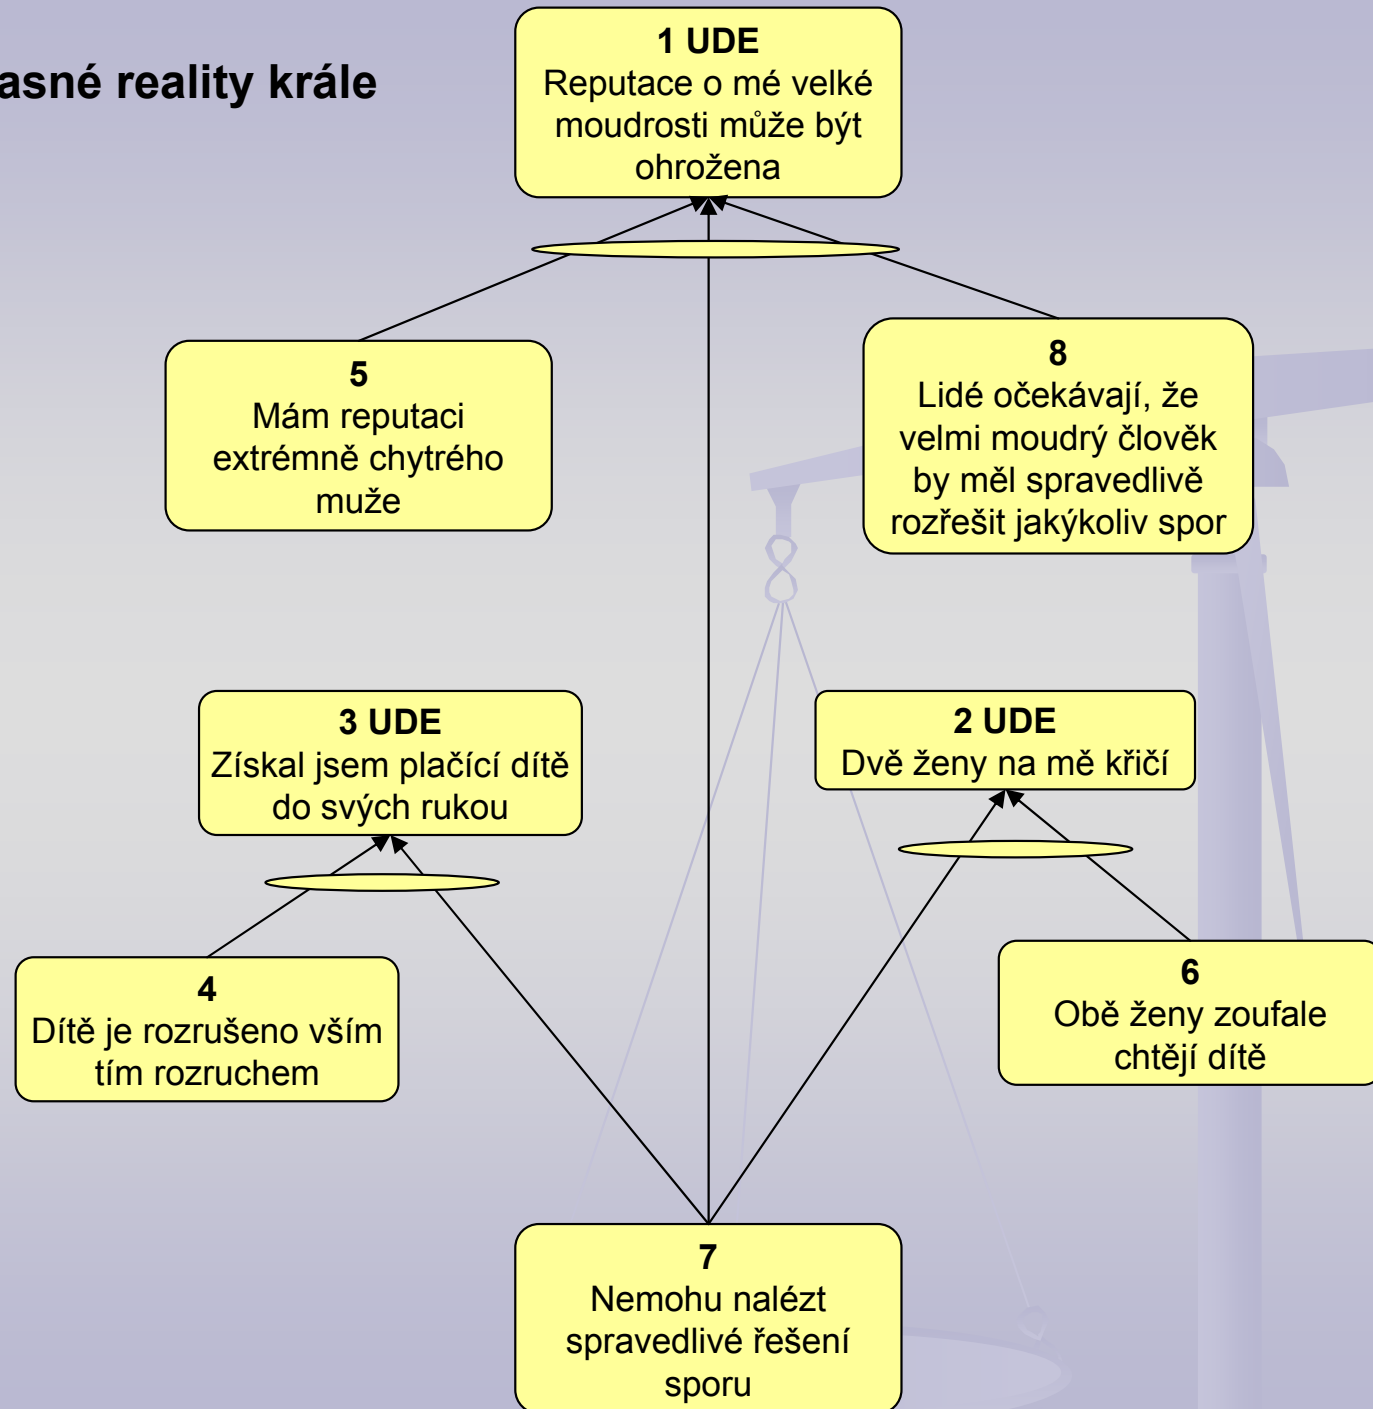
asné reality krále

1 UDE
Reputace o mé velké moudrosti může být ohrožena

5
Mám reputaci extrémně chytrého muže

8
Lidé očekávají, že velmi moudrý člověk by měl spravedlivě rozřešit jakýkoliv spor

3 UDE
Získal jsem plačící dítě do svých rukou

2 UDE
Dvě ženy na mě křičí

4
Dítě je rozrušeno vším tím rozruchem

6
Obě ženy zoufale chtějí dítě

7
Nemohu nalézt spravedlivé řešení sporu